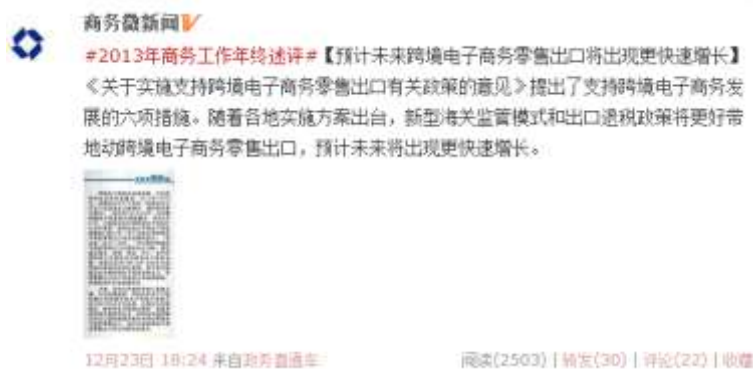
商务微新闻V

#2013年商务工作年终述评#【预计未来跨境电子商务零售出口将出现更快速增长】《关于实施支持跨境电子商务零售出口有关政策的意见》提出了支持跨境电子商务发展的六项措施。随着各地实施方案出台，新型海关监管模式和出口退税政策将更好带地动跨境电子商务零售出口，预计未来将出现更快速增长。

12月23日 18:24 来自商务直通车

阅读(2503) | 转发(30) | 评论(22) | 收藏